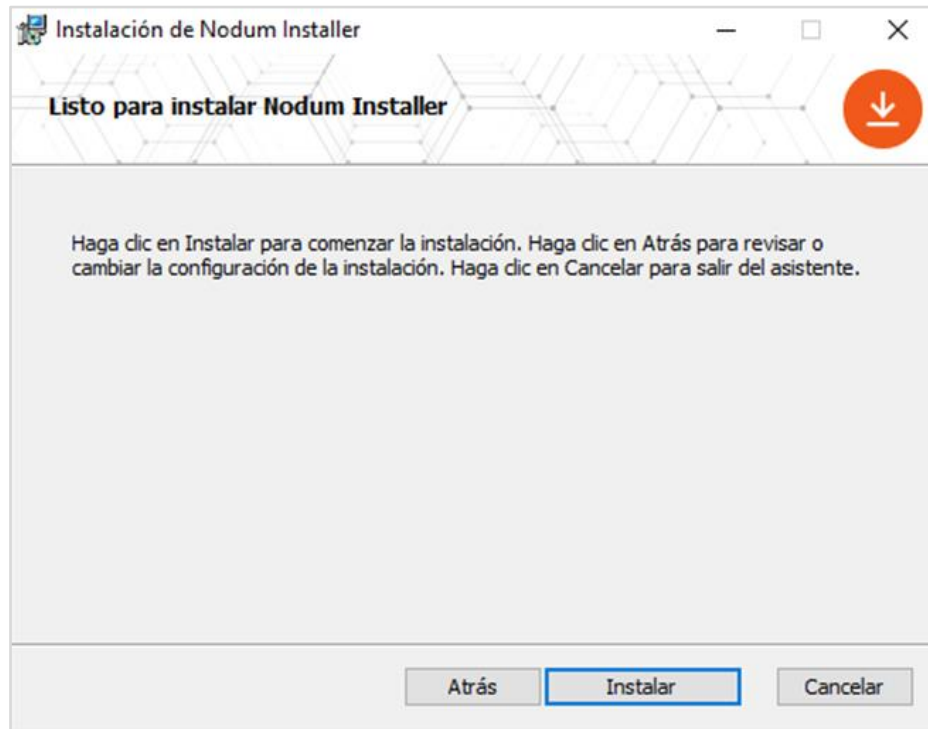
Instalación de Nodum Installer

Listo para instalar Nodum Installer

Haga clic en Instalar para comenzar la instalación. Haga clic en Atrás para revisar o cambiar la configuración de la instalación. Haga clic en Cancelar para salir del asistente.

Atrás
Instalar
Cancelar